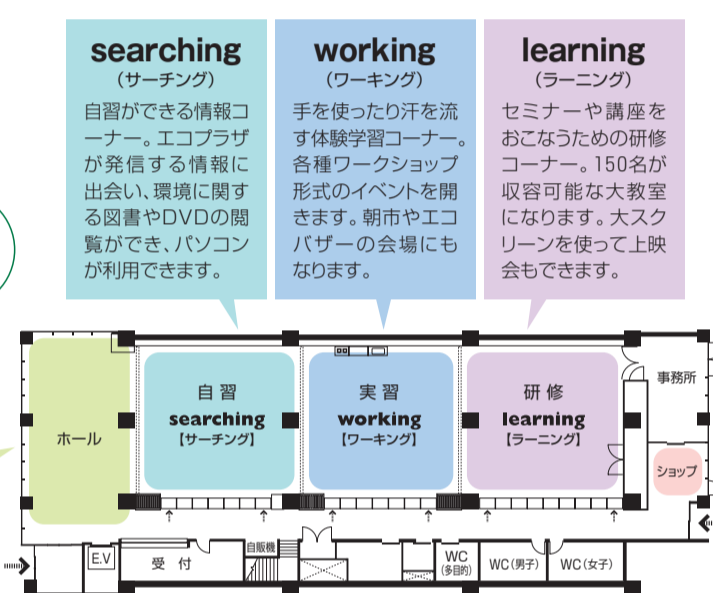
searching
(サーチング)
自習ができる情報コーナー。エコプラザが発信する情報に出会い、環境に関する図書やDVDの閲覧ができ、パソコンが利用できます。

working
(ワーキング)
手を使ったり汗を流す体験学習コーナー。各種ワークショップ形式のイベントを開きます。朝市やエコバザーの会場にもなります。

learning
(ラーニング)
セミナーや講座をおこなうための研修コーナー。150名が収容可能な大教室になります。大スクリーンを使って上映会もできます。

ホール

自習
searching
【サーチング】

実習
working
【ワーキング】

研修
learning
【ラーニング】

事務所

ショップ

E.V

受付

自販機

WC
(多目的)

WC(男子)

WC(女子)